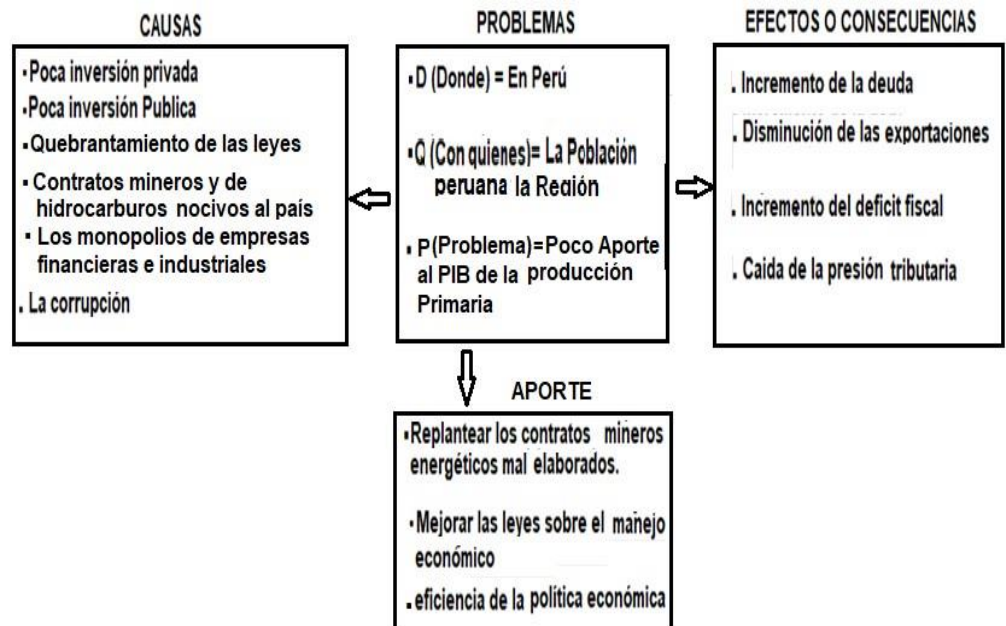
CAUSAS

- Poca inversión privada
- Poca inversión Publica
- Quebrantamiento de las leyes
- Contratos mineros y de hidrocarburos nocivos al país
- Los monopolios de empresas financieras e industriales
. La corrupción

PROBLEMAS

- D (Donde) = En Perú
- Q (Con quienes)= La Población peruana la Región
- P(Problema)=Poco Aporte al PIB de la producción Primaria

EFECTOS O CONSECUENCIAS

. Incremento de la deuda
. Disminución de las exportaciones
. Incremento del deficit fiscal
. Caida de la presión tributaria

APORTE

- Replantear los contratos mineros energéticos mal elaborados.
- Mejorar las leyes sobre el manejo económico
- eficiencia de la política económica